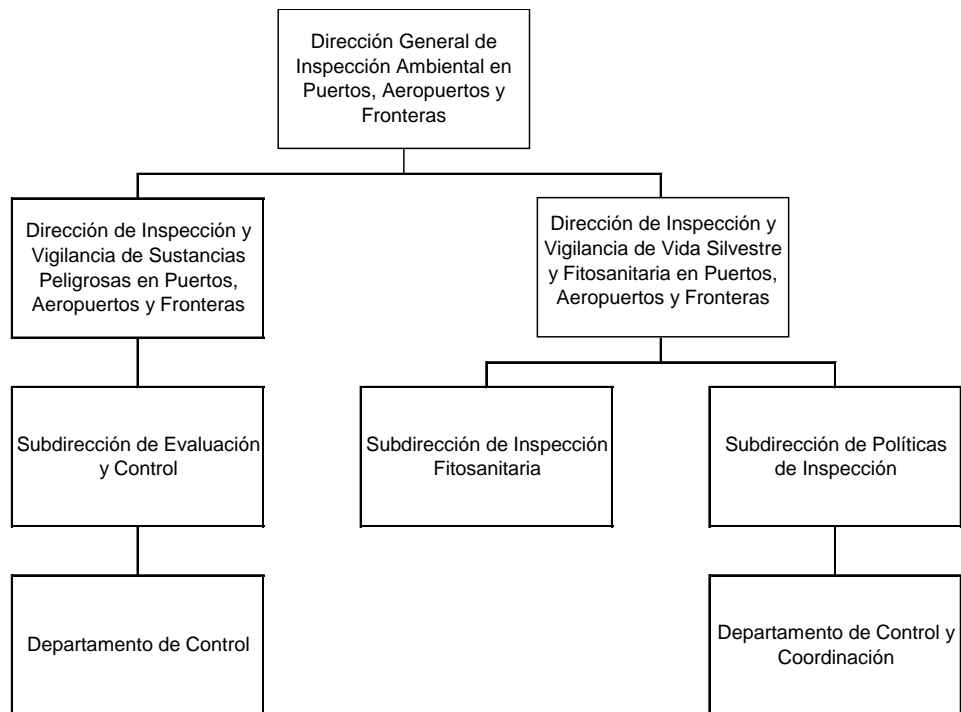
Dirección General de Inspección Ambiental en Puertos, Aeropuertos y Fronteras

Dirección de Inspección y Vigilancia de Sustancias Peligrosas en Puertos, Aeropuertos y Fronteras

Dirección de Inspección y Vigilancia de Vida Silvestre y Fitosanitaria en Puertos, Aeropuertos y Fronteras

Subdirección de Evaluación y Control

Subdirección de Inspección Fitosanitaria

Subdirección de Políticas de Inspección

Departamento de Control

Departamento de Control y Coordinación